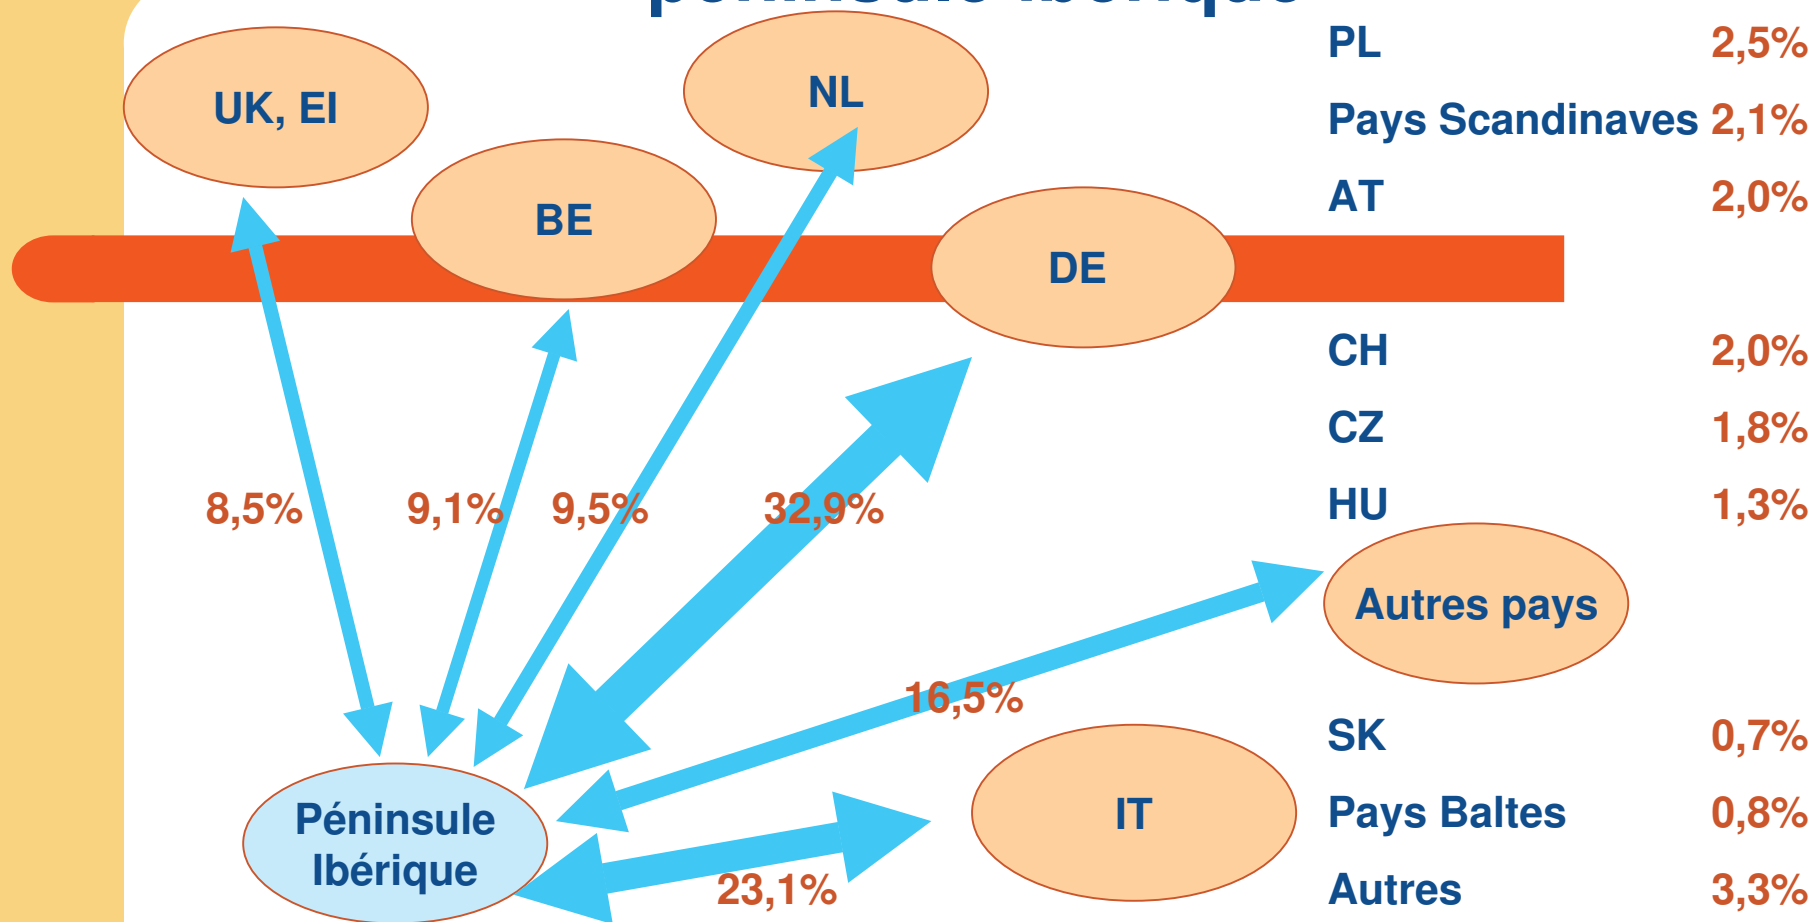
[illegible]

UK, EI

NL

BE

DE

PL 2,5%

Pays Scandinaves 2,1%

AT 2,0%

CH 2,0%

CZ 1,8%

HU 1,3%

8,5%

9,1%

9,5%

32,9%

Autres pays

16,5%

SK 0,7%

Pays Baltes 0,8%

Autres 3,3%

IT

Péninsule Ibérique

23,1%